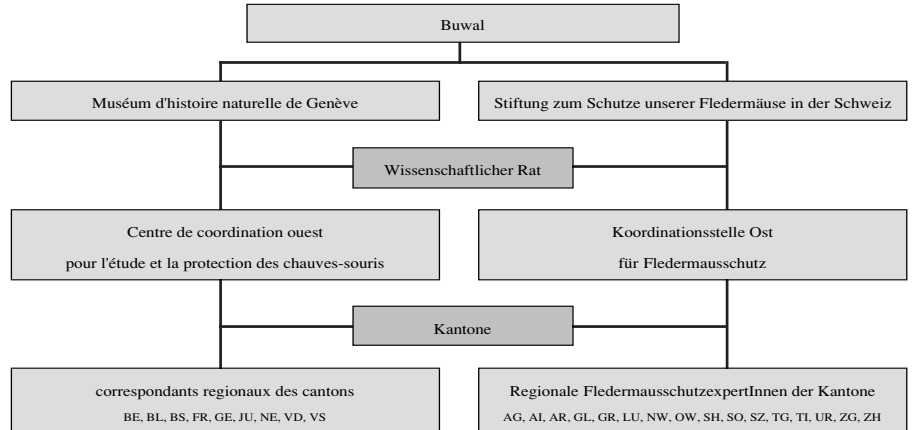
Buwal

Muséum d'histoire naturelle de Genève

Stiftung zum Schutze unserer Fledermäuse in der Schweiz

Wissenschaftlicher Rat

Centre de coordination ouest pour l'étude et la protection des chauves-souris

Koordinationsstelle Ost für Fledermausschutz

Kantone

correspondants regionaux des cantons
BE, BL, BS, FR, GE, JU, NE, VD, VS

Regionale FledermausschutzexpertInnen der Kantone
AG, AI, AR, GL, GR, LU, NW, OW, SH, SO, SZ, TG, TI, UR, ZG, ZH